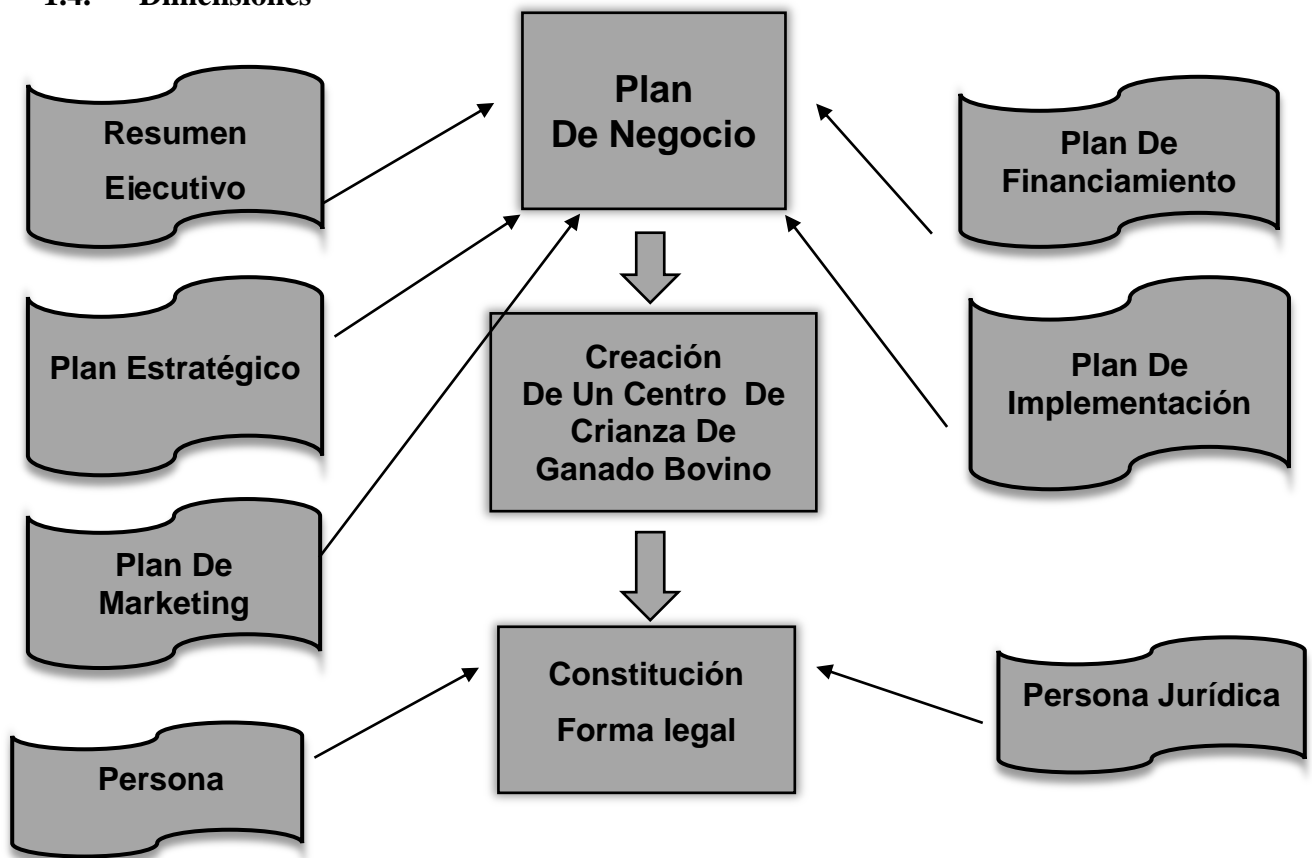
1.4. Dimensiones

Plan De Negocio

Resumen Ejecutivo

Plan De Financiamiento

Plan Estratégico

Creación De Un Centro De Crianza De Ganado Bovino

Plan De Implementación

Plan De Marketing

Constitución Forma legal

Persona Jurídica

Persona